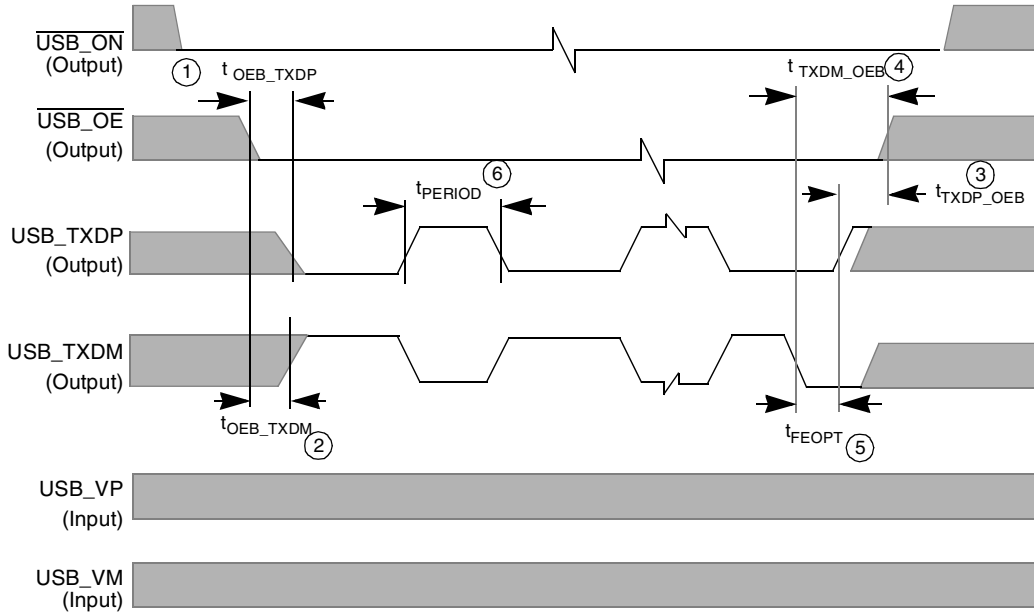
$\overline{\text{USB\_ON}}$
(Output)

1 $t_{OEB\_TXDP}$

$t_{TXDM\_OEB}$ 4

$\overline{\text{USB\_OE}}$
(Output)

$t_{PERIOD}$ 6

3
$t_{TXDP\_OEB}$

USB_TXDP
(Output)

USB_TXDM
(Output)

$t_{OEB\_TXDM}$ 2

$t_{FEOPT}$ 5

USB_VP
(Input)

USB_VM
(Input)